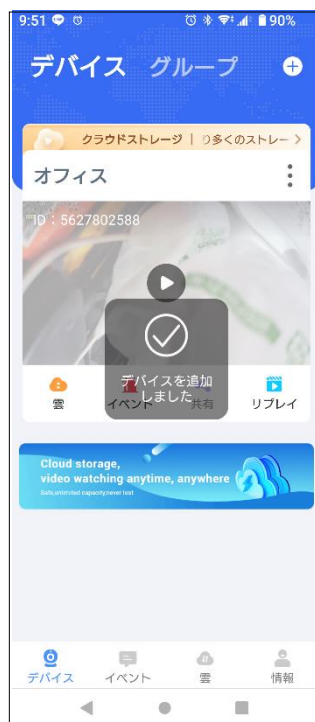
9:51 90%

デバイス グループ

クラウドストレージ | り多くのストレー >

オフィス

ID：5627802588

デバイスを追加しました

雲 イベント 共有 リプレイ

Cloud storage, video watching anytime, anywhere
Safe,unlimited capacity,never lost

デバイス イベント 雲 情報